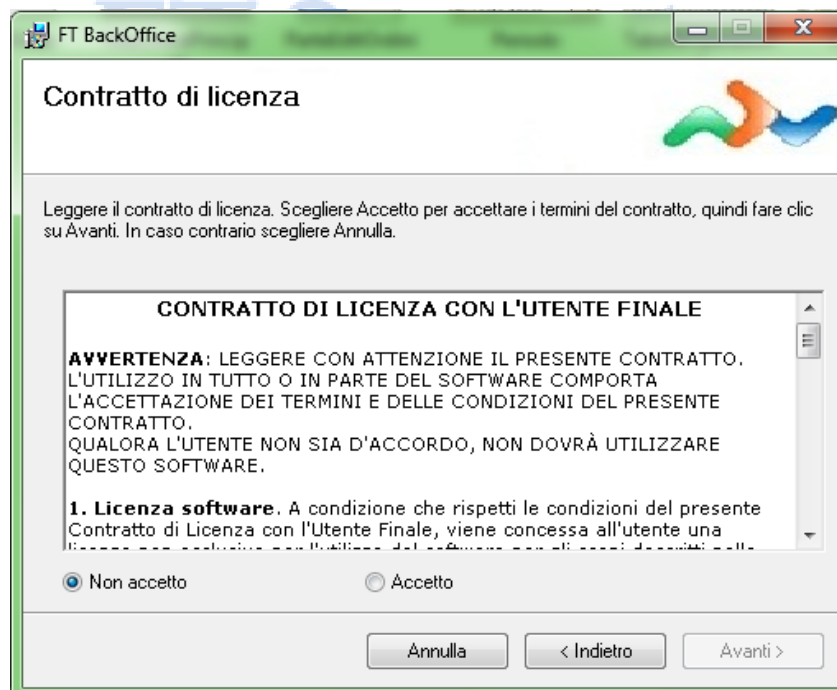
FT BackOffice

Contratto di licenza

Leggere il contratto di licenza. Scegliere Accetto per accettare i termini del contratto, quindi fare clic su Avanti. In caso contrario scegliere Annulla.

CONTRATTO DI LICENZA CON L'UTENTE FINALE

**AVVERTENZA**: LEGGERE CON ATTENZIONE IL PRESENTE CONTRATTO. L'UTILIZZO IN TUTTO O IN PARTE DEL SOFTWARE COMPORTA L'ACCETTAZIONE DEI TERMINI E DELLE CONDIZIONI DEL PRESENTE CONTRATTO.
QUALORA L'UTENTE NON SIA D'ACCORDO, NON DOVRÀ UTILIZZARE QUESTO SOFTWARE.

**1. Licenza software**. A condizione che rispetti le condizioni del presente Contratto di Licenza con l'Utente Finale, viene concessa all'utente una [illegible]

Non accetto

Accetto

Annulla

< Indietro

Avanti >